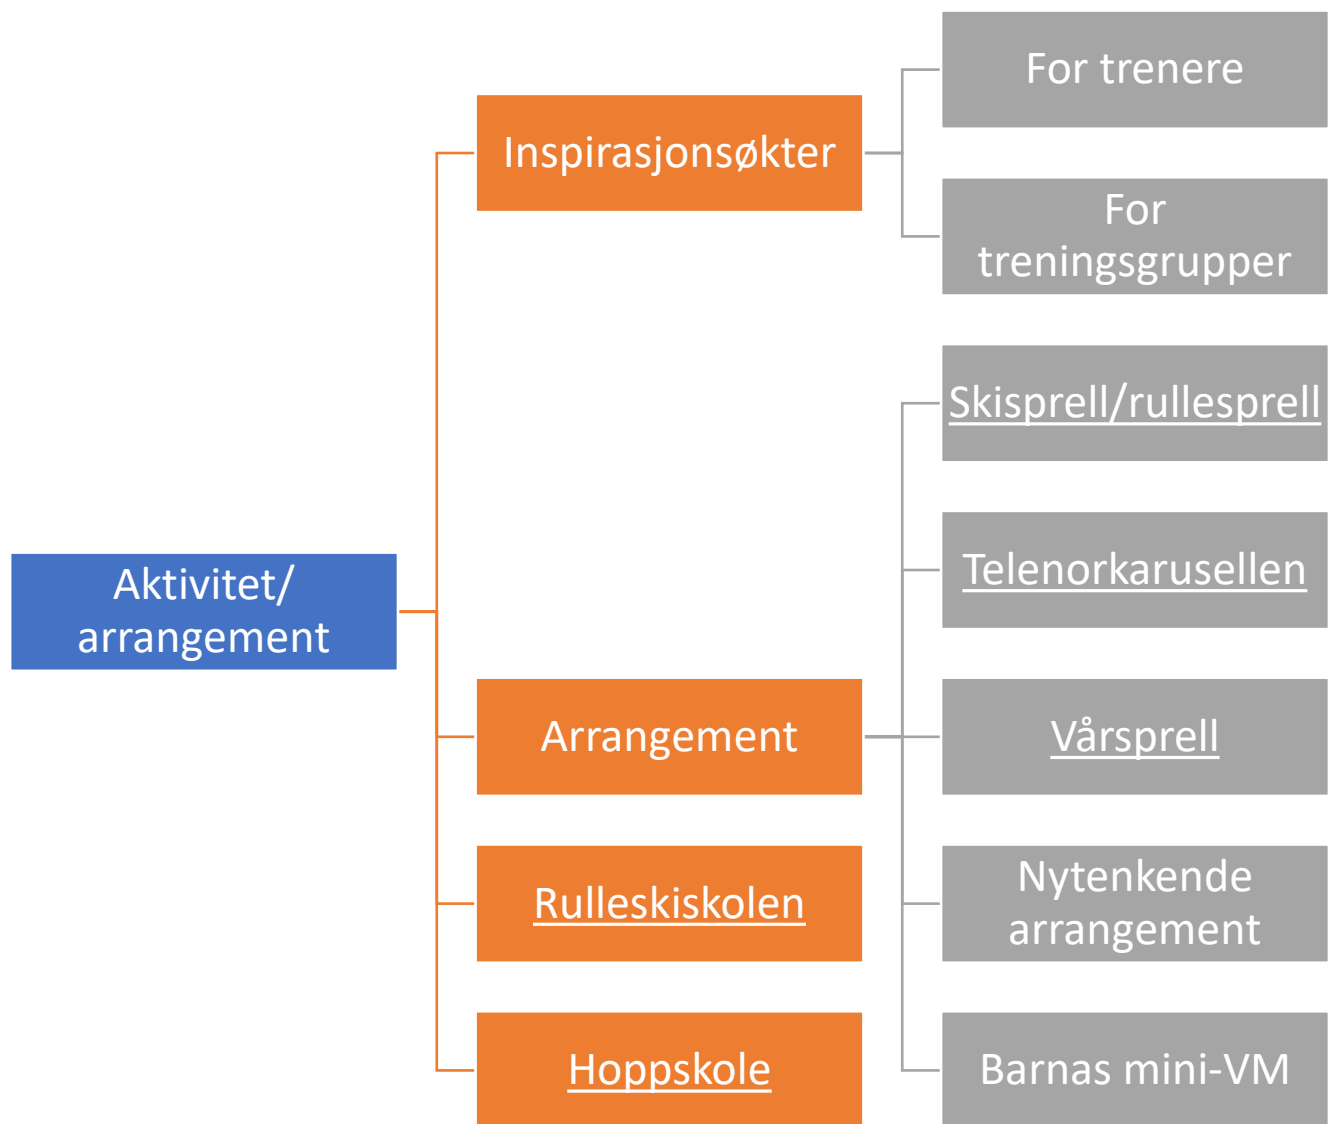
Aktivitet/ arrangement

Inspirasjonsøkter

For trenere

For treningsgrupper

Arrangement

Skisprell/rullesprell

Telenorkarusellen

Vårsprell

Nytenkende arrangement

Barnas mini-VM

Rulleskiskolen

Hoppskole